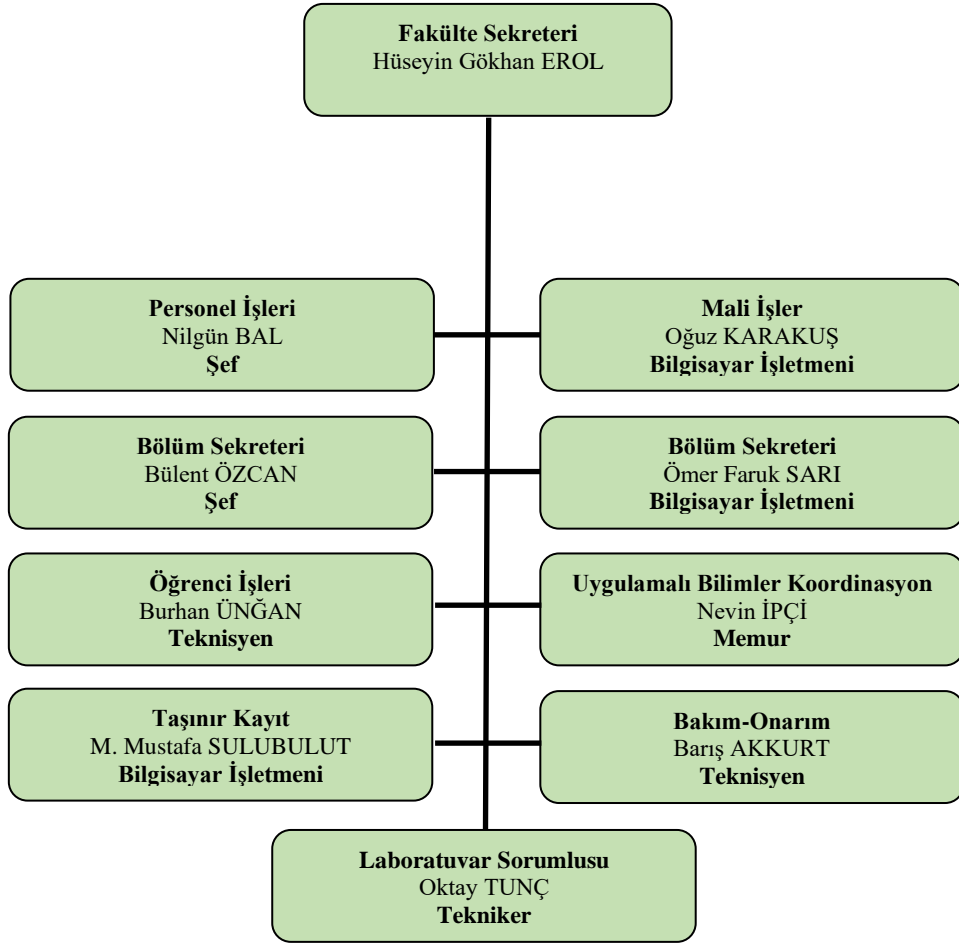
**Fakülte Sekreteri**
Hüseyin Gökhan EROL

**Personel İşleri**
Nilgün BAL
**Şef**

**Mali İşler**
Oğuz KARAKUŞ
**Bilgisayar İşletmeni**

**Bölüm Sekreteri**
Bülent ÖZCAN
**Şef**

**Bölüm Sekreteri**
Ömer Faruk SARI
**Bilgisayar İşletmeni**

**Öğrenci İşleri**
Burhan ÜNĞAN
**Teknisyen**

**Uygulamalı Bilimler Koordinasyon**
Nevin İPÇİ
**Memur**

**Taşınır Kayıt**
M. Mustafa SULUBULUT
**Bilgisayar İşletmeni**

**Bakım-Onarım**
Barış AKKURT
**Teknisyen**

**Laboratuvar Sorumlusu**
Oktay TUNÇ
**Tekniker**